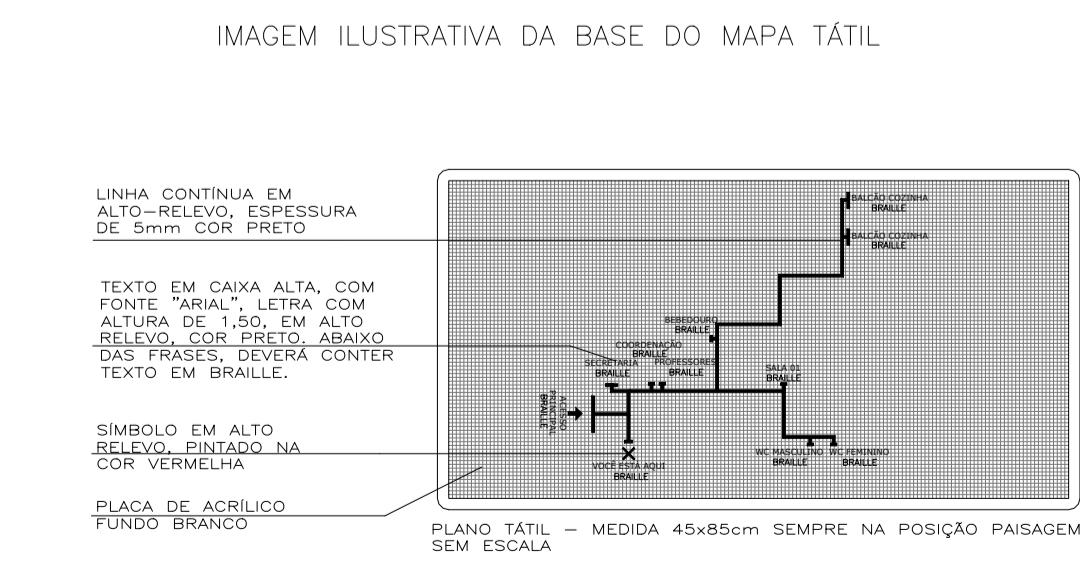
IMAGEM ILUSTRATIVA DA BASE DO MAPA TÁTIL

LINHA CONTÍNUA EM ALTO—RELEVO, ESPESSURA DE 5mm COR PRETO

TEXTO EM CAIXA ALTA, COM FONTE "ARIAL", LETRA COM ALTURA DE 1,50, EM ALTO RELEVO, COR PRETO. ABAIXO DAS FRASES, DEVERÁ CONTER TEXTO EM BRAILLE.

SÍMBOLO EM ALTO RELEVO, PINTADO NA COR VERMELHA

PLACA DE ACRÍLICO FUNDO BRANCO

BALCÃO COZINHA
BRAILLE

BALCÃO COZINHA
BRAILLE

BEBEDOURO
BRAILLE

COORDENAÇÃO
BRAILLE

SECRETARIA
BRAILLE

PROFESSORES
BRAILLE

SALA 01
BRAILLE

ACESSO PRINCIPAL
BRAILLE

WC MASCULINO
BRAILLE

WC FEMININO
BRAILLE

VOCÊ ESTÁ AQUI
BRAILLE

PLANO TÁTIL — MEDIDA 45x85cm SEMPRE NA POSIÇÃO PAISAGEM
SEM ESCALA